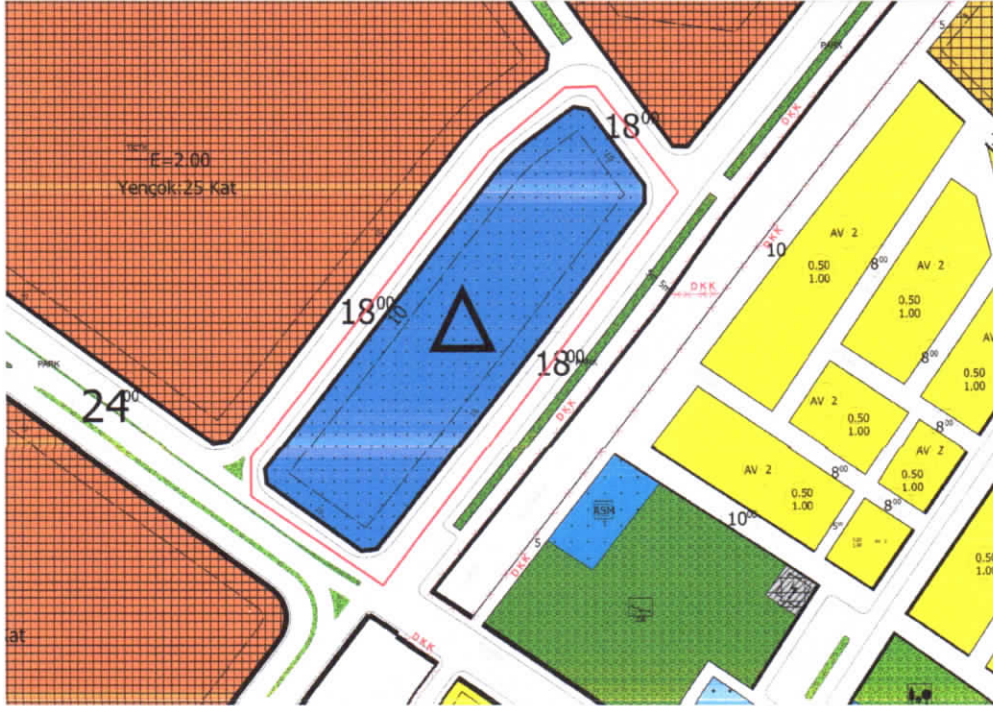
PARK

$18^{00}$

E=2.00
Yençok:25 Kat

DKK

DKK
10

AV 2
0.50
1.00

$8^{00}$

AV 2
0.50
1.00

DKK

$18^{00}$

10

$18^{00}$

PARK

$24^{00}$

DKK

$8^{00}$

AV 2
0.50
1.00

0.50
1.00

AV 2
0.50
1.00

$8^{00}$

AV 2
0.50
1.00

$8^{00}$

AV 2
0.50
1.00

$8^{00}$

$10^{00}$

ASM

5

DKK

0.50
1.00

Kat

DKK